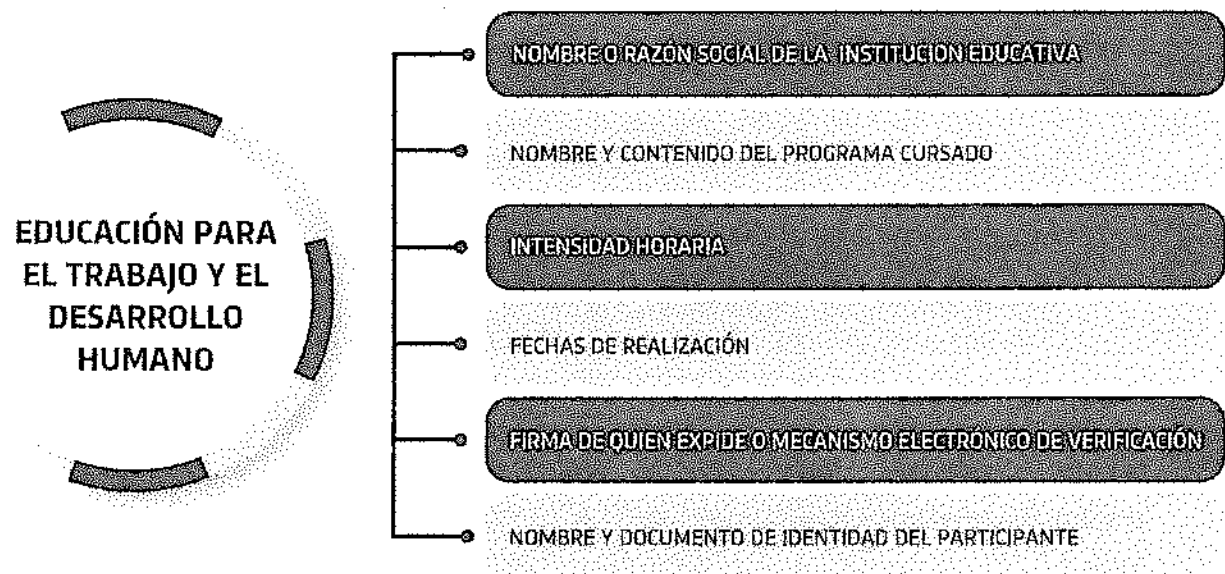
EDUCACIÓN PARA EL TRABAJO Y EL DESARROLLO HUMANO

NOMBRE O RAZÓN SOCIAL DE LA INSTITUCIÓN EDUCATIVA

NOMBRE Y CONTENIDO DEL PROGRAMA CURSADO

INTENSIDAD HORARIA

FECHAS DE REALIZACIÓN

FIRMA DE QUIEN EXPIDE O MECANISMO ELECTRÓNICO DE VERIFICACIÓN

NOMBRE Y DOCUMENTO DE IDENTIDAD DEL PARTICIPANTE